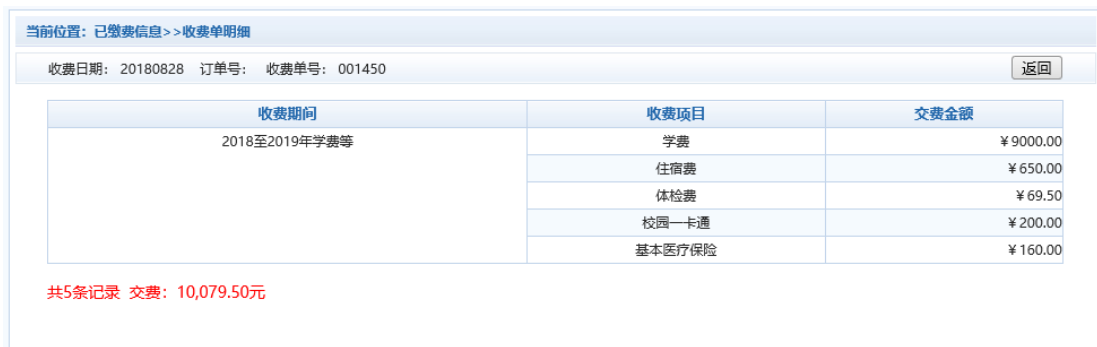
当前位置：已缴费信息>>收费单明细

收费日期：20180828　订单号：　收费单号：001450

返回

| 收费期间 | 收费项目 | 交费金额 |
|---|---|---|
| 2018至2019年学费等 | 学费 | ￥9000.00 |
| | 住宿费 | ￥650.00 |
| | 体检费 | ￥69.50 |
| | 校园一卡通 | ￥200.00 |
| | 基本医疗保险 | ￥160.00 |

共5条记录　交费：10,079.50元